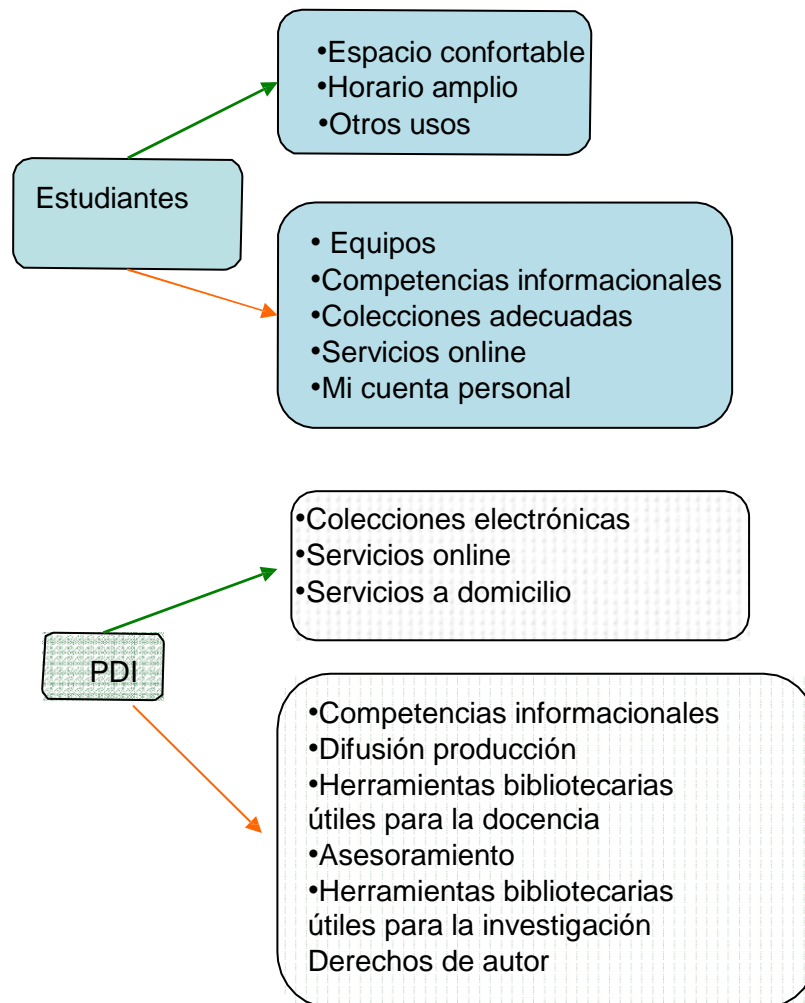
Estudiantes

•Espacio confortable
•Horario amplio
•Otros usos

• Equipos
•Competencias informacionales
•Colecciones adecuadas
•Servicios online
•Mi cuenta personal

PDI

•Colecciones electrónicas
•Servicios online
•Servicios a domicilio

•Competencias informacionales
•Difusión producción
•Herramientas bibliotecarias útiles para la docencia
•Asesoramiento
•Herramientas bibliotecarias útiles para la investigación
Derechos de autor